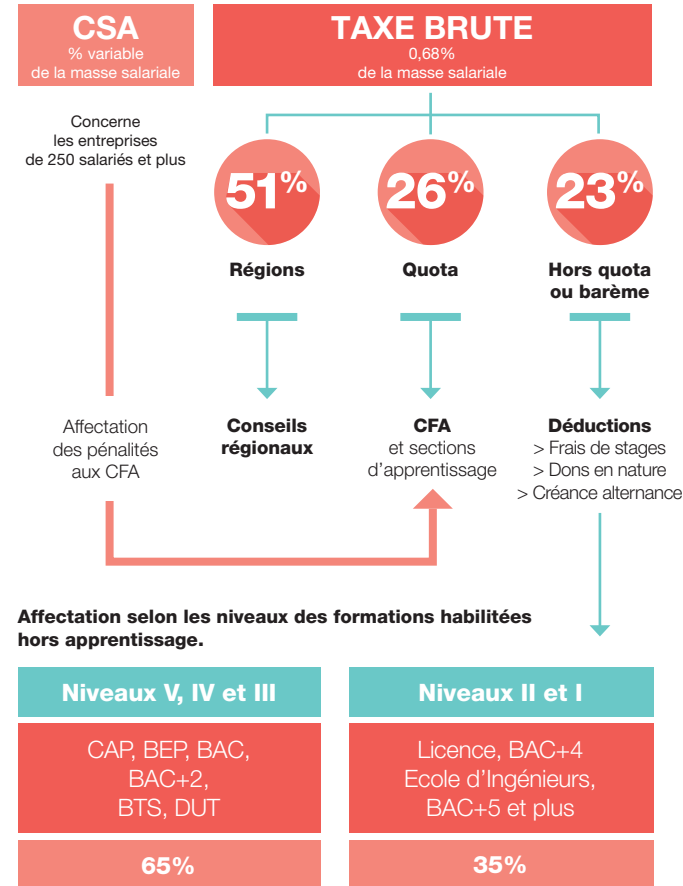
CSA
% variable de la masse salariale

TAXE BRUTE
0,68%
de la masse salariale

Concerne les entreprises de 250 salariés et plus

51%
Régions

26%
Quota

23%
Hors quota ou barème

Affectation des pénalités aux CFA

Conseils régionaux

CFA
et sections d'apprentissage

Déductions
> Frais de stages
> Dons en nature
> Créance alternance

Affectation selon les niveaux des formations habilitées hors apprentissage.

| Niveaux V, IV et III | Niveaux II et I |
|---|---|
| CAP, BEP, BAC, BAC+2, BTS, DUT | Licence, BAC+4 Ecole d'Ingénieurs, BAC+5 et plus |
| 65% | 35% |